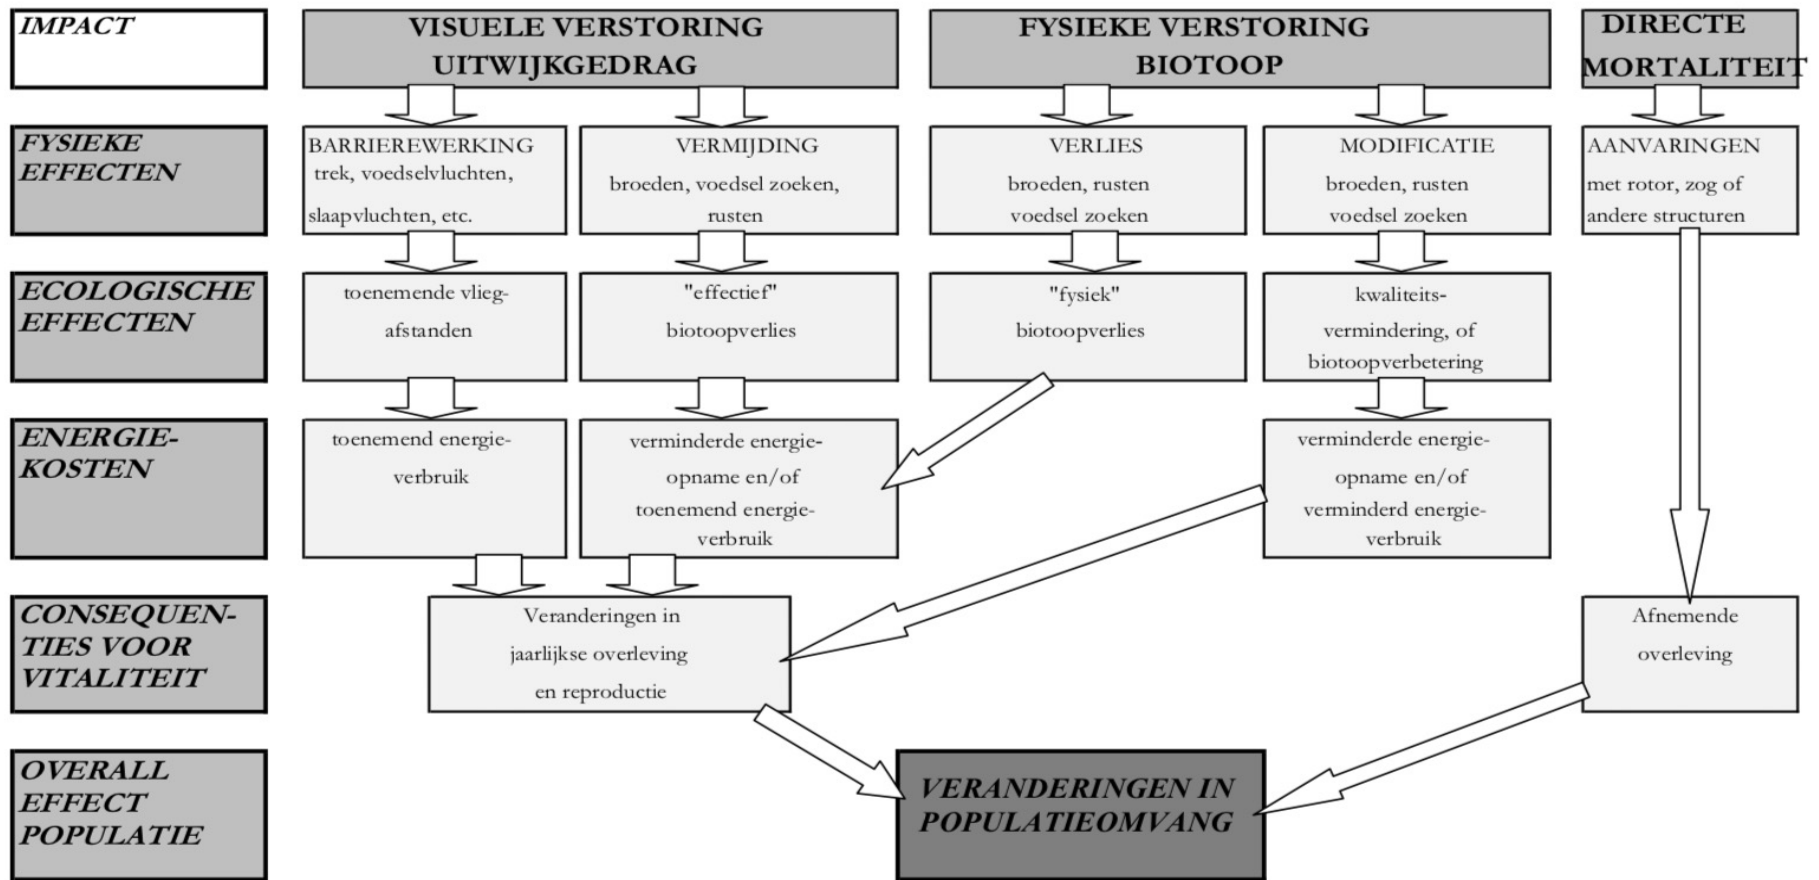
IMPACT

VISUELE VERSTORING UITWIJKGEDRAG

FYSIEKE VERSTORING BIOTOOP

DIRECTE MORTALITEIT

FYSIEKE EFFECTEN

BARRIEREWERKING trek, voedselvluchten, slaapvluchten, etc.

VERMIJDING broeden, voedsel zoeken, rusten

VERLIES broeden, rusten voedsel zoeken

MODIFICATIE broeden, rusten voedsel zoeken

AANVARINGEN met rotor, zog of andere structuren

ECOLOGISCHE EFFECTEN

toenemende vliegafstanden

"effectief" biotoopverlies

"fysiek" biotoopverlies

kwaliteitsvermindering, of biotoopverbetering

ENERGIEKOSTEN

toenemend energieverbruik

verminderde energieopname en/of toenemend energieverbruik

verminderde energieopname en/of verminderd energieverbruik

CONSEQUENTIES VOOR VITALITEIT

Veranderingen in jaarlijkse overleving en reproductie

Afnemende overleving

OVERALL EFFECT POPULATIE

VERANDERINGEN IN POPULATIEOMVANG